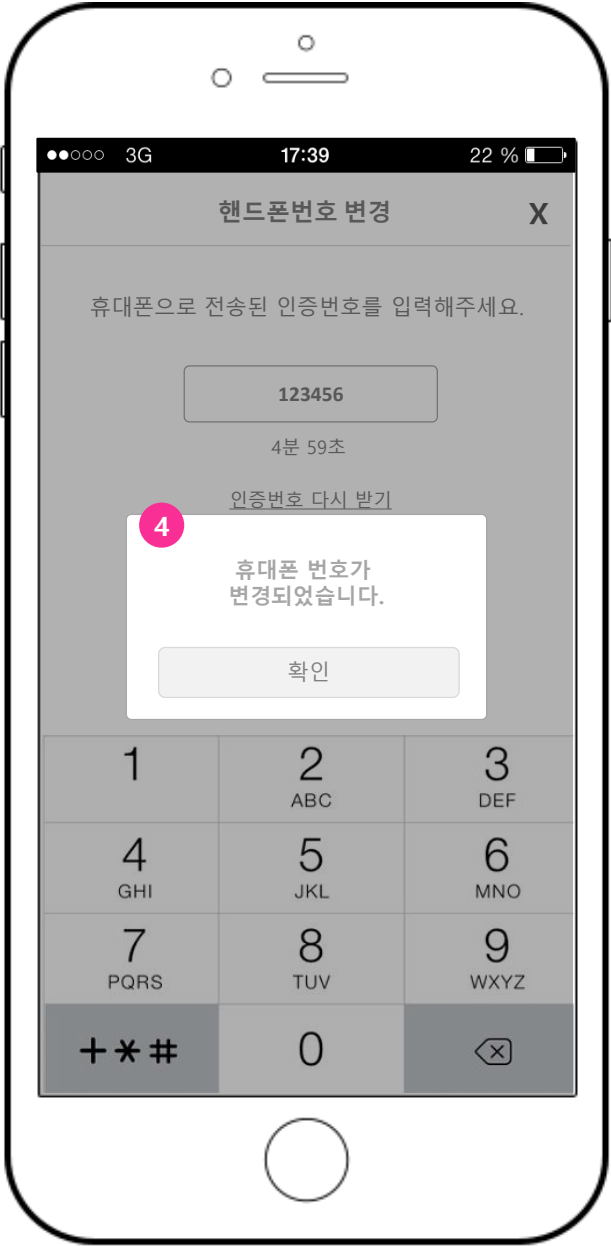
●●○○○ 3G 17:39 22 %

핸드폰번호 변경

X

휴대폰으로 전송된 인증번호를 입력해주세요.

123456

4분 59초

인증번호 다시 받기

4

휴대폰 번호가 변경되었습니다.

확인

1

2 ABC

3 DEF

4 GHI

5 JKL

6 MNO

7 PQRS

8 TUV

9 WXYZ

+✱#

0